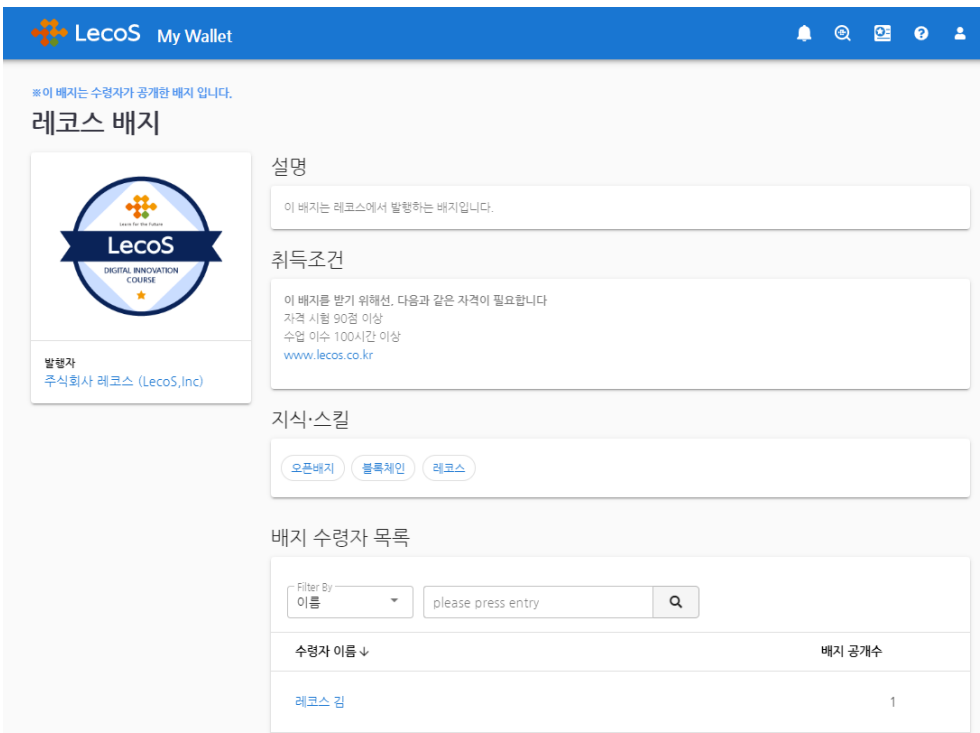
LecoS My Wallet

※이 배지는 수령자가 공개한 배지 입니다.

레코스 배지

Learn for the Future
LecoS
DIGITAL INNOVATION COURSE

발행자
주식회사 레코스 (LecoS,Inc)

설명

이 배지는 레코스에서 발행하는 배지입니다.

취득조건

이 배지를 받기 위해선, 다음과 같은 자격이 필요합니다
자격 시험 90점 이상
수업 이수 100시간 이상
www.lecos.co.kr

지식·스킬

오픈배지 블록체인 레코스

배지 수령자 목록

Filter By
이름
please press entry

| 수령자 이름 ↓ | 배지 공개수 |
|---|---|
| 레코스 김 | 1 |